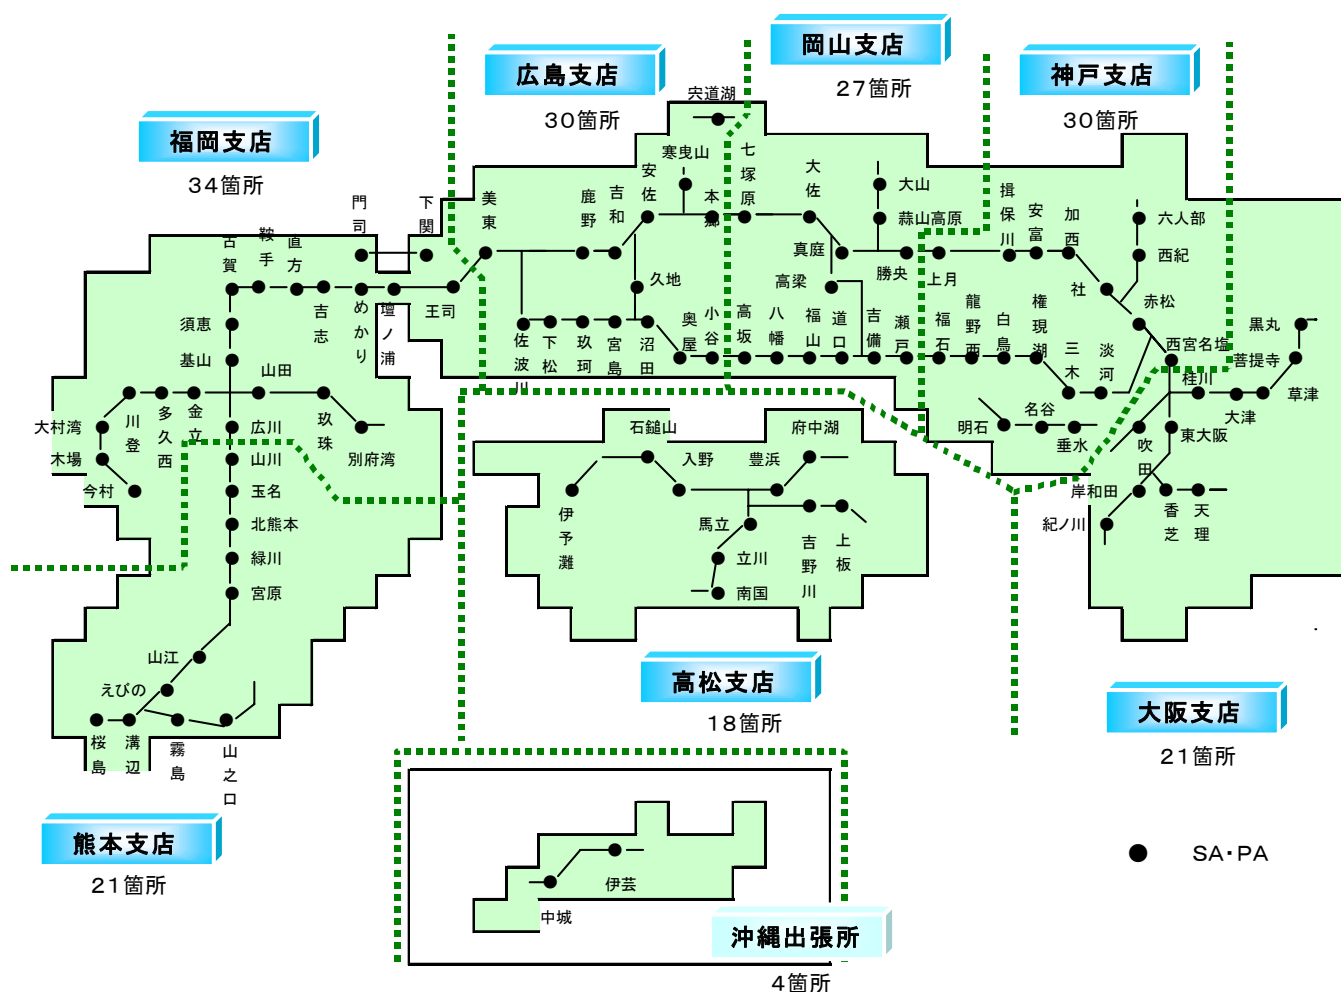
福岡支店
34箇所

広島支店
30箇所

岡山支店
27箇所

神戸支店
30箇所

宍道湖
寒曳山
安佐
吉和
鹿野
美東
門司
下関
古賀
鞍手
直方
須恵
基山
吉志
めかり
壇ノ浦
王司
山田
大村湾
木場
今村
川登
多久西
金立
広川
山川
玖珠
別府湾
玉名
北熊本
緑川
宮原
山江
えびの
桜島
溝辺
霧島
山之口
佐波川
下松
玖珂
宮島
沼田
久地
奥屋
小谷
本郷
七塚原
高坂
八幡
福山
道口
大佐
真庭
高梁
大山
蒜山高原
勝央
吉備
瀬戸
上月
福石
龍野西
白鳥
権現湖
揖保川
安富
加西
社
三木
淡河
六人部
西紀
赤松
西宮名塩
黒丸
菩提寺
草津
桂川
大津
名谷
明石
垂水
東大阪
吹田
岸和田
香芝
天理
紀ノ川

石鎚山
府中湖
入野
豊浜
伊予灘
馬立
立川
吉野川
上板
南国

高松支店
18箇所

大阪支店
21箇所

熊本支店
21箇所

伊芸
中城

沖縄出張所
4箇所

● SA・PA